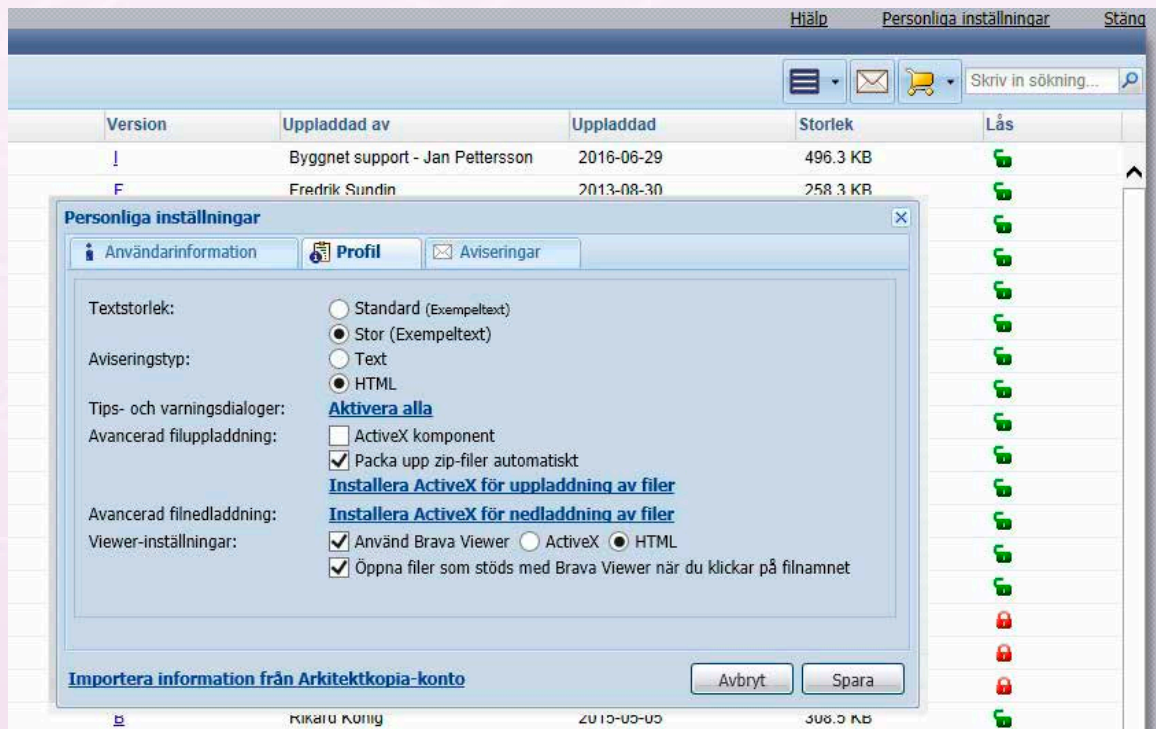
Hjälp Personliga inställningar Stäng

Skriv in sökning...

| Version | Uppladdad av | Uppladdad | Storlek | Lås |
|---|---|---|---|---|
| I | Byggnet support - Jan Pettersson | 2016-06-29 | 496.3 KB | |
| F | Fredrik Sundin | 2013-08-30 | 258.3 KB | |
| B | Rikard König | 2015-05-05 | 308.5 KB | |

Personliga inställningar

Användarinformation | Profil | Aviseringar

Textstorlek: Standard (Exempeltext)
Stor (Exempeltext)
Aviseringstyp: Text
HTML
Tips- och varningsdialoger: Aktivera alla
Avancerad filuppladdning: ActiveX komponent
Packa upp zip-filer automatiskt
Installera ActiveX för uppladdning av filer
Avancerad filnedladdning: Installera ActiveX för nedladdning av filer
Viewer-inställningar: Använd Brava Viewer ActiveX HTML
Öppna filer som stöds med Brava Viewer när du klickar på filnamnet

Importera information från Arkitektkopia-konto

Avbryt Spara